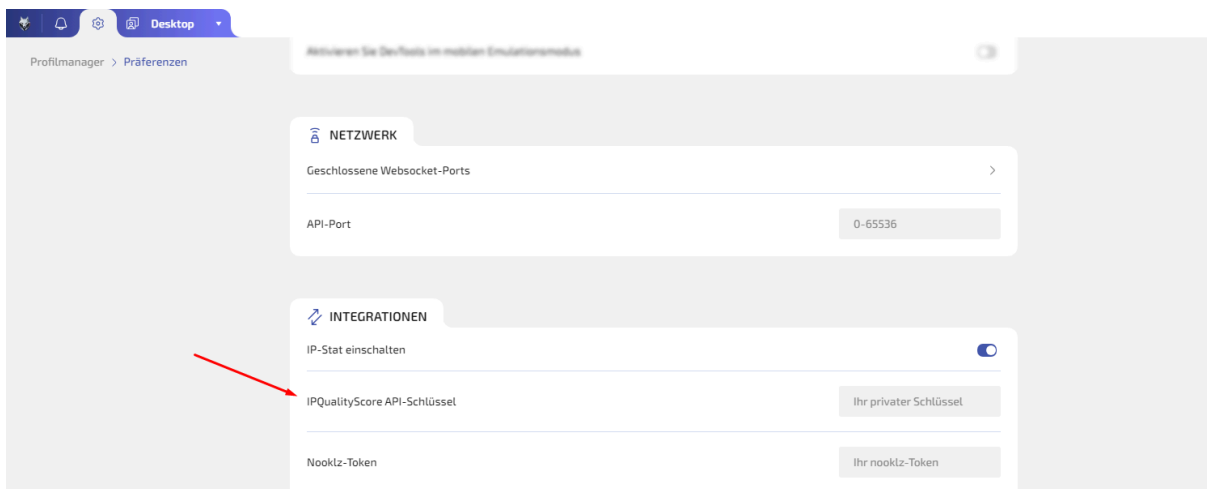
Desktop

Profilmanager > Präferenzen

Aktivieren Sie DevTools im mobilen Emulationsmodus

NETZWERK

Geschlossene Websocket-Ports

API-Port

0-65536

INTEGRATIONEN

IP-Stat einschalten

IPQualityScore API-Schlüssel

Ihr privater Schlüssel

Nooklz-Token

Ihr nooklz-Token